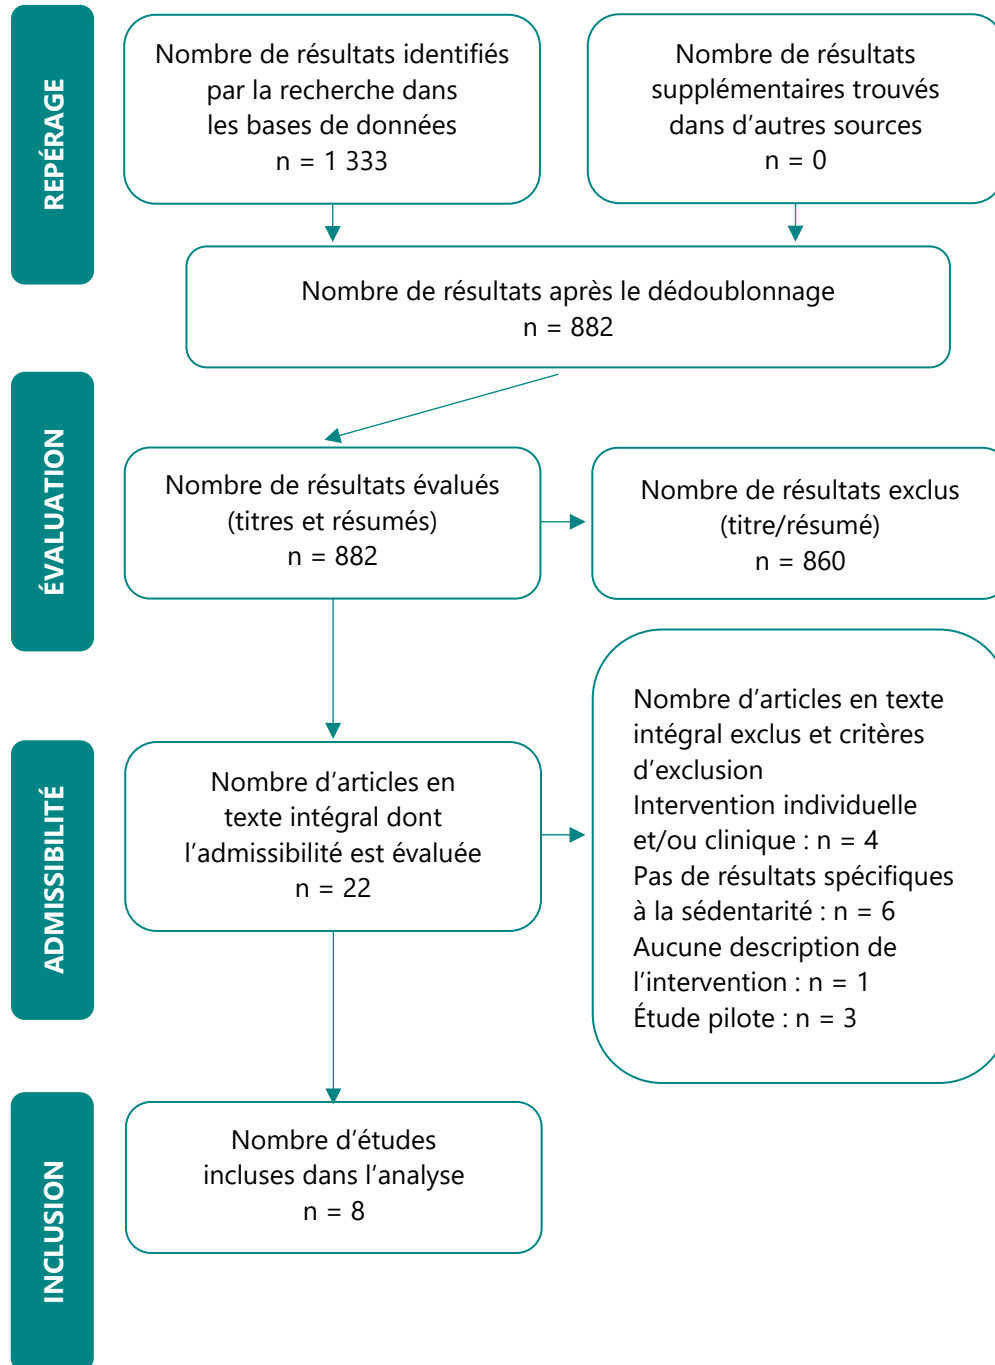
REPÉRAGE

Nombre de résultats identifiés par la recherche dans les bases de données
n = 1 333

Nombre de résultats supplémentaires trouvés dans d'autres sources
n = 0

Nombre de résultats après le dédoublonnage
n = 882

ÉVALUATION

Nombre de résultats évalués (titres et résumés)
n = 882

Nombre de résultats exclus (titre/résumé)
n = 860

ADMISSIBILITÉ

Nombre d'articles en texte intégral dont l'admissibilité est évaluée
n = 22

Nombre d'articles en texte intégral exclus et critères d'exclusion
Intervention individuelle et/ou clinique : n = 4
Pas de résultats spécifiques à la sédentarité : n = 6
Aucune description de l'intervention : n = 1
Étude pilote : n = 3

INCLUSION

Nombre d'études incluses dans l'analyse
n = 8